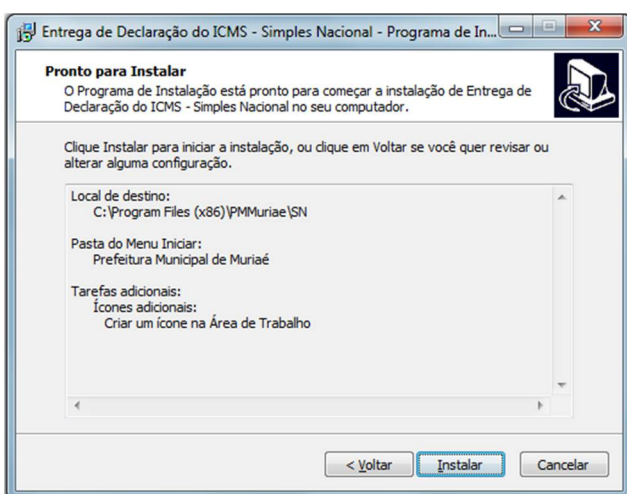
Entrega de Declaração do ICMS - Simples Nacional - Programa de In...

Pronto para Instalar
O Programa de Instalação está pronto para começar a instalação de Entrega de Declaração do ICMS - Simples Nacional no seu computador.

Clique Instalar para iniciar a instalação, ou clique em Voltar se você quer revisar ou alterar alguma configuração.

Local de destino:
C:\Program Files (x86)\PMMuriae\SN

Pasta do Menu Iniciar:
Prefeitura Municipal de Muriaé

Tarefas adicionais:
Ícones adicionais:
Criar um ícone na Área de Trabalho

< Voltar
Instalar
Cancelar